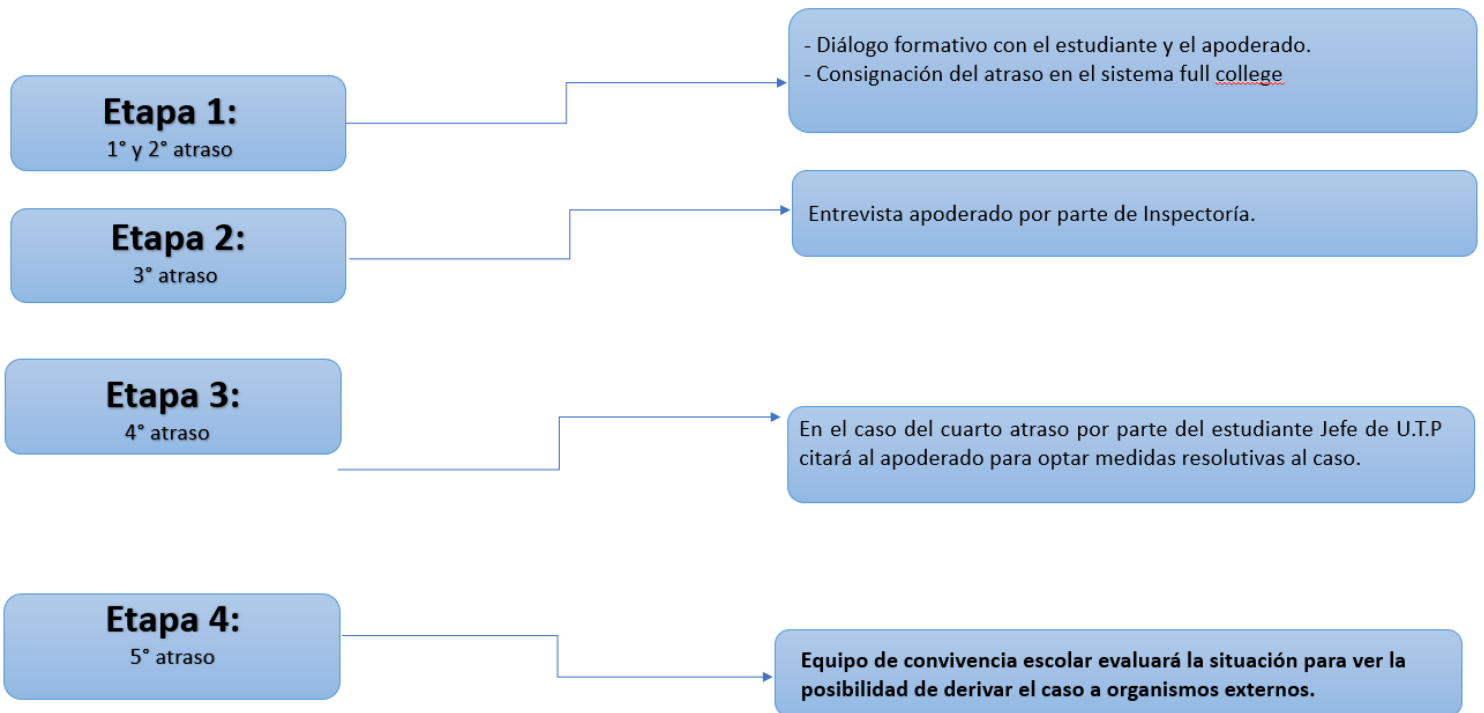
Etapa 1:
1° y 2° atraso

- Diálogo formativo con el estudiante y el apoderado.
- Consignación del atraso en el sistema full college

Etapa 2:
3° atraso

Entrevista apoderado por parte de Inspectoría.

Etapa 3:
4° atraso

En el caso del cuarto atraso por parte del estudiante Jefe de U.T.P citará al apoderado para optar medidas resolutivas al caso.

Etapa 4:
5° atraso

Equipo de convivencia escolar evaluará la situación para ver la posibilidad de derivar el caso a organismos externos.